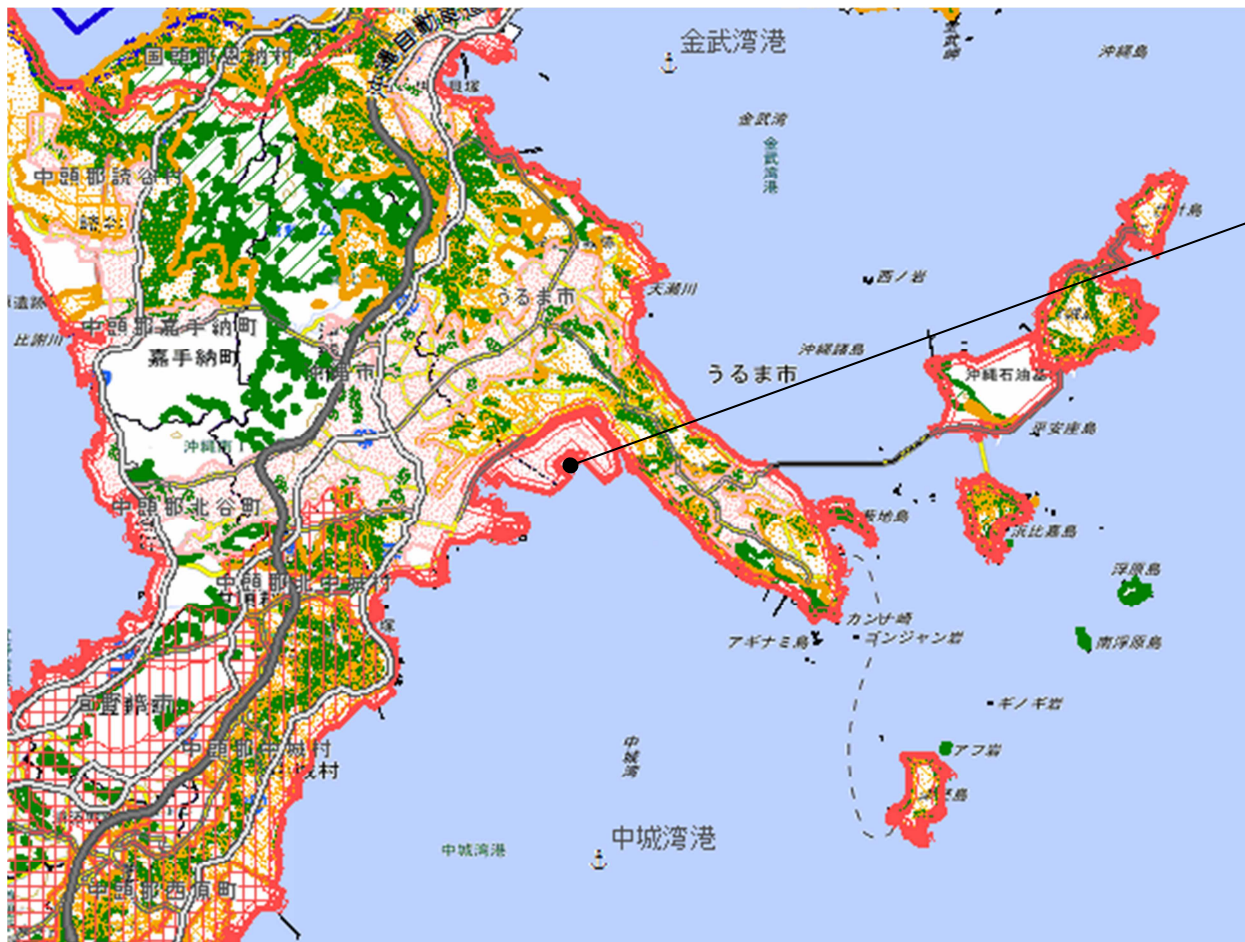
国頭郡恩納村
沖縄自動車道
金武湾港
金武湾
金武湾港
沖縄島
中頭郡読谷村
読谷
うるま市
天願川
西ノ岩
比謝川
中頭郡嘉手納町
嘉手納町
沖縄市
沖縄諸島
うるま市
沖縄石油基地
平安座島
沖縄南
中頭郡北谷町
藪地島
浜比嘉島
浮原島
中頭郡北中城村
カンナ崎
アギナミ島
ゴンジャン岩
南浮原島
宜野湾市
ギノギ岩
中頭郡中城村
アフ岩
中城湾
中城湾港
中城湾港
中頭郡西原町